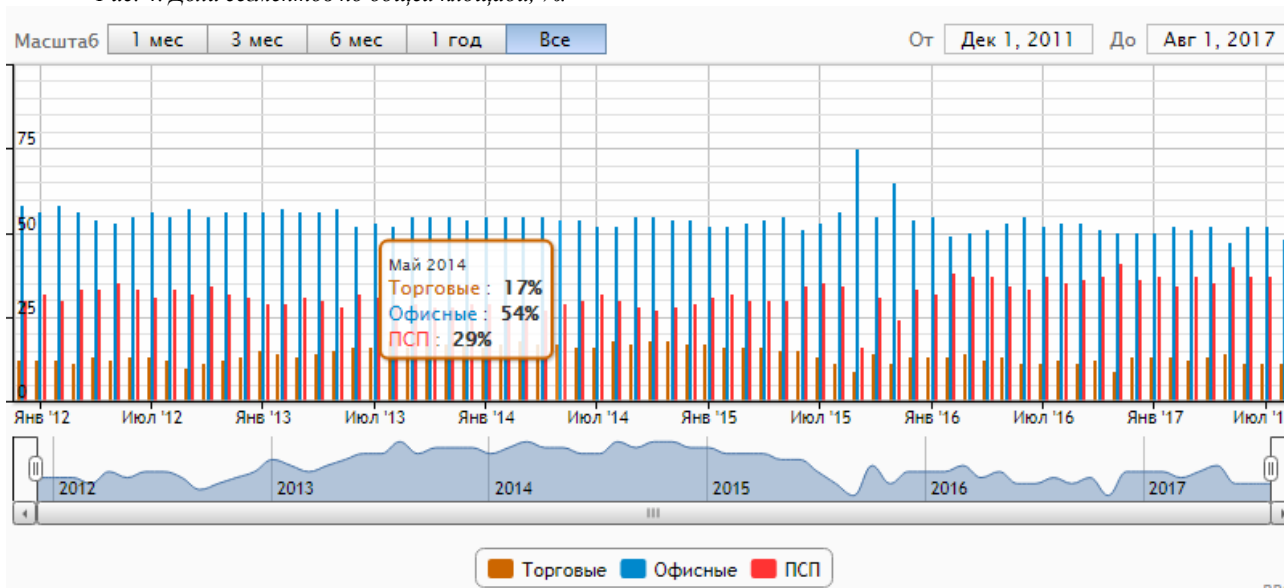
Рис. 4. Доли сегментов по общей площади, %.

Масштаб 1 мес 3 мес 6 мес 1 год Все

От Дек 1, 2011 До Авг 1, 2017

75

50

25

0

Май 2014
Торговые : 17%
Офисные : 54%
ПСП : 29%

Янв '12 Июл '12 Янв '13 Июл '13 Янв '14 Июл '14 Янв '15 Июл '15 Янв '16 Июл '16 Янв '17 Июл '1

2012 2013 2014 2015 2016 2017

Торговые Офисные ПСП